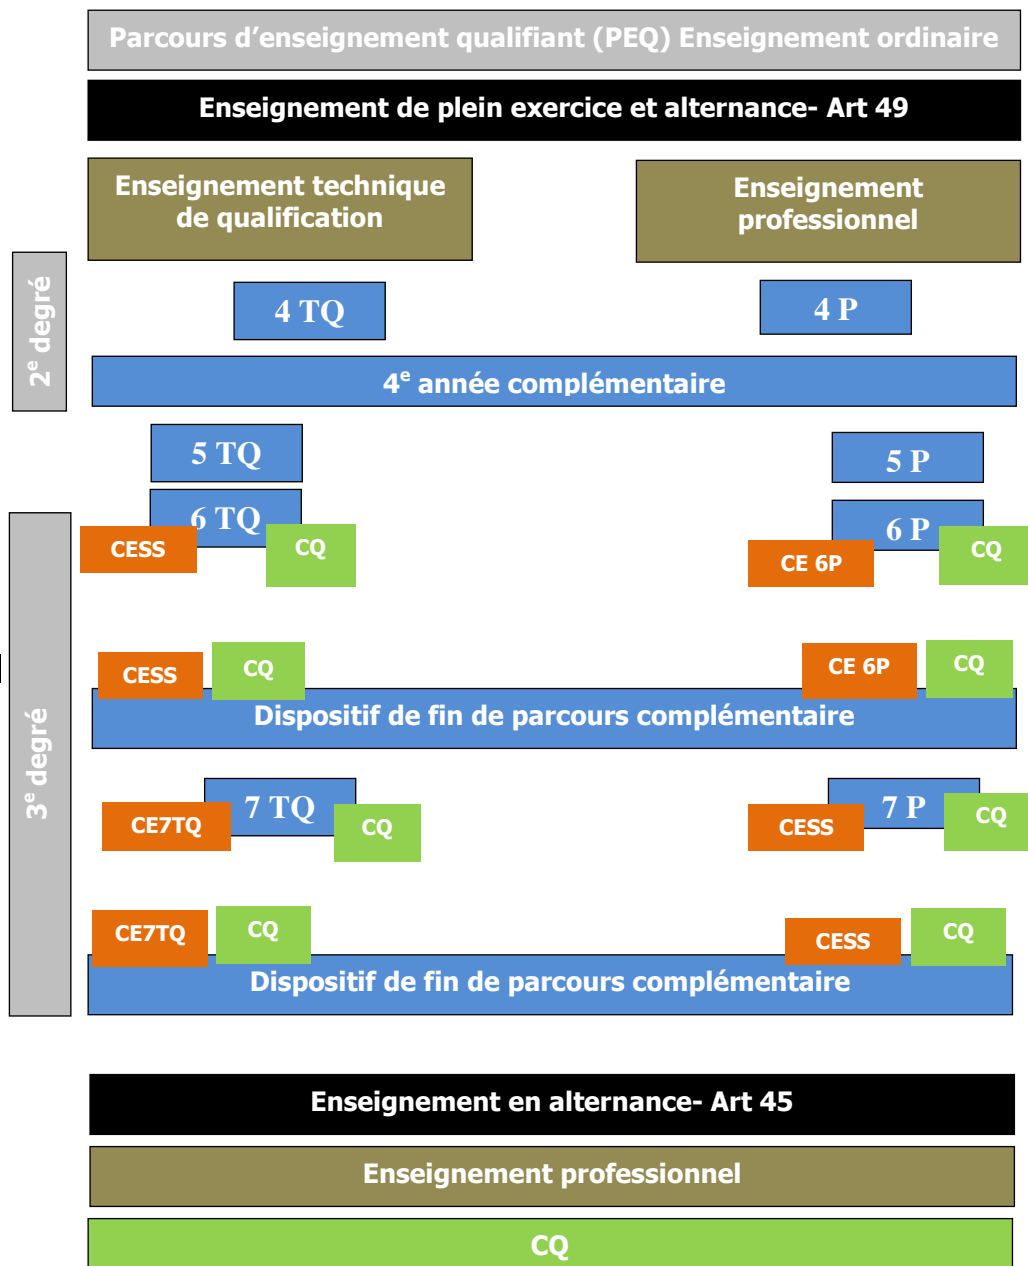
Parcours d'enseignement qualifiant (PEQ) Enseignement ordinaire

Enseignement de plein exercice et alternance- Art 49

Enseignement technique de qualification

Enseignement professionnel

$2^e$ degré

4 TQ

4 P

$4^e$ année complémentaire

5 TQ

5 P

$3^e$ degré

6 TQ

CESS

CQ

6 P

CE 6P

CQ

CESS

CQ

CE 6P

CQ

Dispositif de fin de parcours complémentaire

7 TQ

CE7TQ

CQ

7 P

CESS

CQ

CE7TQ

CQ

CESS

CQ

Dispositif de fin de parcours complémentaire

Enseignement en alternance- Art 45

Enseignement professionnel

CQ